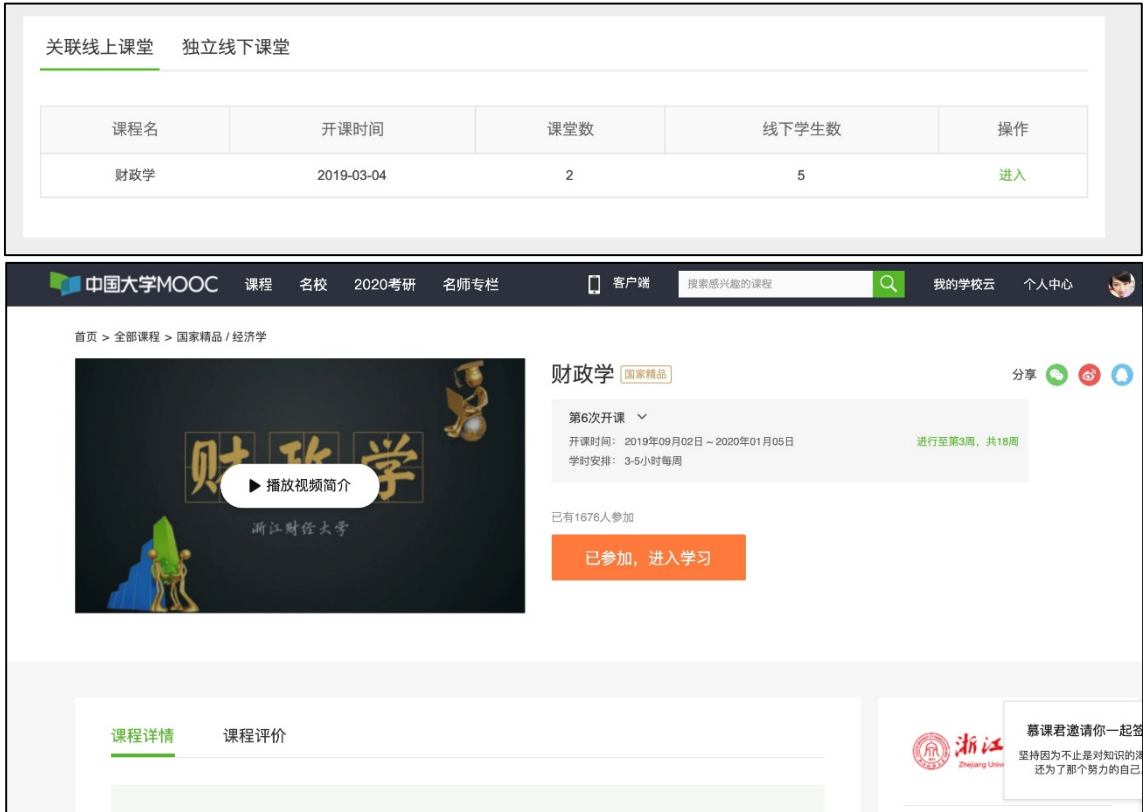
关联线上课堂　独立线下课堂

| 课程名 | 开课时间 | 课堂数 | 线下学生数 | 操作 |
|---|---|---|---|---|
| 财政学 | 2019-03-04 | 2 | 5 | 进入 |

中国大学MOOC　课程　名校　2020考研　名师专栏　客户端　搜索感兴趣的课程　我的学校云　个人中心

首页 > 全部课程 > 国家精品 / 经济学

财政学
浙江财经大学
▶ 播放视频简介

财政学 国家精品

分享

第6次开课

开课时间：2019年09月02日 ~ 2020年01月05日　进行至第3周，共18周

学时安排：3-5小时每周

已有1676人参加

已参加，进入学习

课程详情　课程评价

浙江 Zhejiang Univ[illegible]

慕课君邀请你一起签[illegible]
坚持因为不止是对知识的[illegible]
还为了那个努力的自己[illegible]